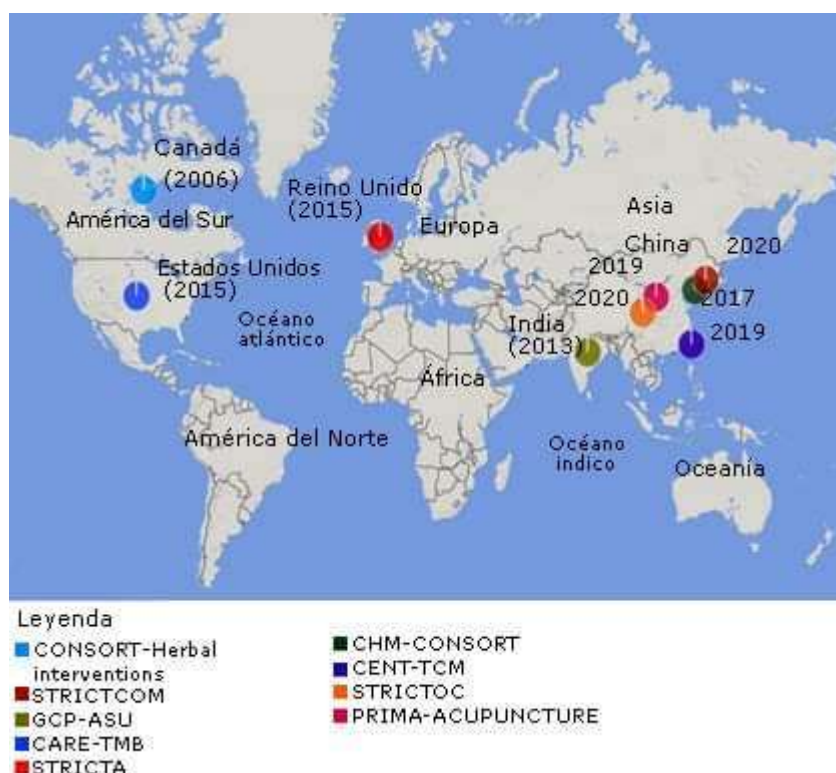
Canadá
(2006)
América del Sur
Reino Unido
(2015)
Europa
Asia
China
2020
2019
2020
2017
Estados Unidos
(2015)
Océano atlántico
India
(2013)
2019
África
América del Norte
Océano índico
Oceanía

Leyenda
CONSORT-Herbal interventions
STRICTCOM
GCP-ASU
CARE-TMB
STRICTA

CHM-CONSORT
CENT-TCM
STRICTOC
PRIMA-ACUPUNCTURE